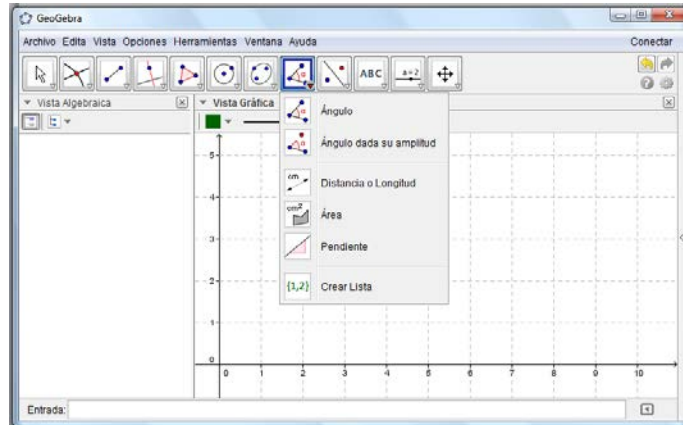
GeoGebra

Archivo Edita Vista Opciones Herramientas Ventana Ayuda

Conectar

ABC

a=2

Vista Algebraica

Vista Gráfica

Ángulo

Ángulo dada su amplitud

cm

Distancia o Longitud

cm²

Área

Pendiente

{1,2}

Crear Lista

5
4
3
2
1
0

0 1 2 3 4 5 6 7 8 9 10

Entrada: